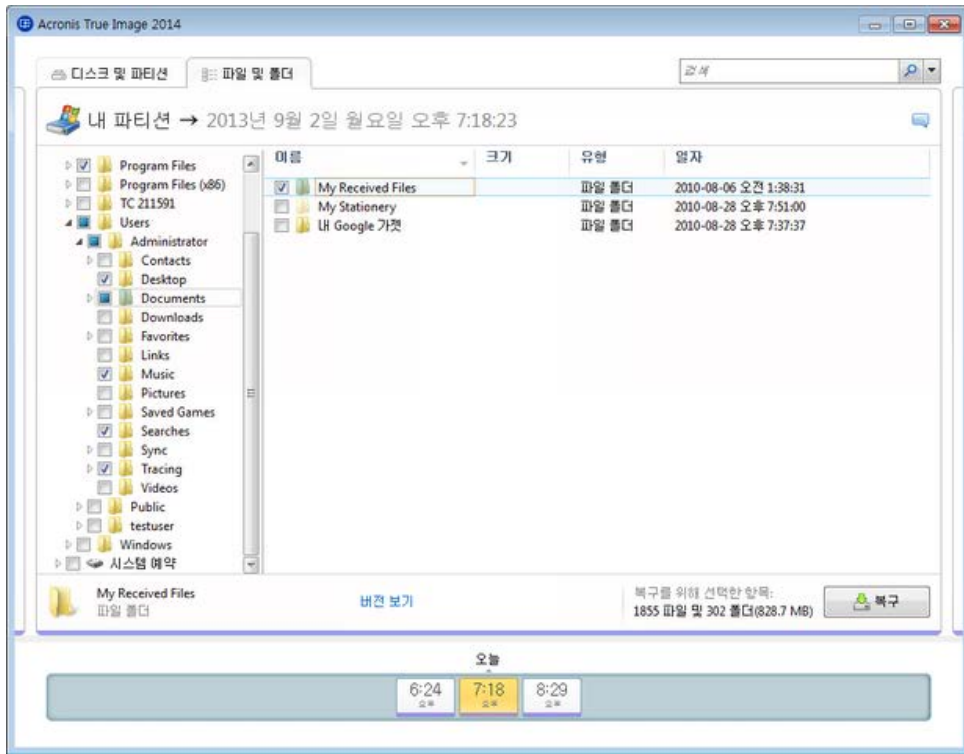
Acronis True Image 2014

디스크 및 파티션 | 파일 및 폴더

검색

내 파티션 → 2013년 9월 2일 월요일 오후 7:18:23

Program Files
Program Files (x86)
TC 211591
Users
Administrator
Contacts
Desktop
Documents
Downloads
Favorites
Links
Music
Pictures
Saved Games
Searches
Sync
Tracing
Videos
Public
testuser
Windows
시스템 예약

| 이름 | 크기 | 유형 | 일자 |
|---|---|---|---|
| My Received Files | | 파일 폴더 | 2010-08-06 오전 1:38:31 |
| My Stationery | | 파일 폴더 | 2010-08-28 오후 7:51:00 |
| 내 Google 가젯 | | 파일 폴더 | 2010-08-28 오후 7:37:37 |

My Received Files
파일 폴더

버전 보기

복구를 위해 선택한 항목:
1855 파일 및 302 폴더(828.7 MB)

복구

오늘

6:24
오후
7:18
오후
8:29
오후